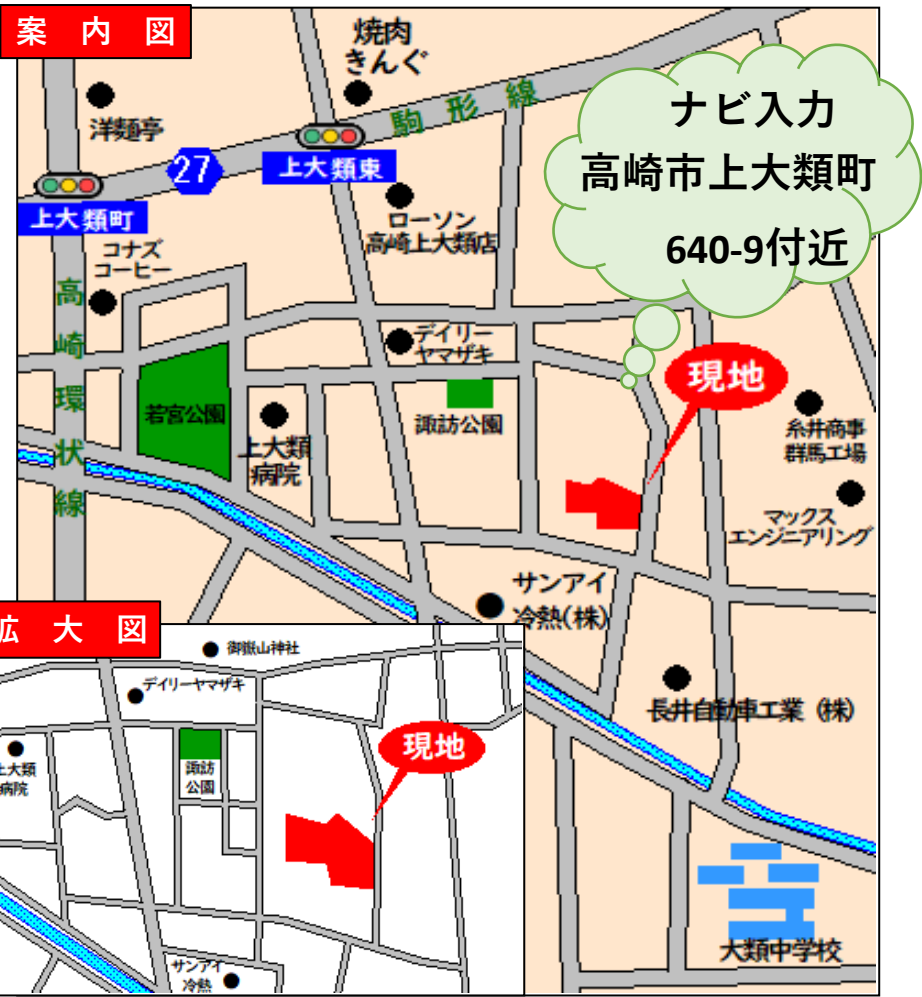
案 内 図

焼肉
きんぐ

洋麺亭

駒 形 線

ナビ入力
高崎市上大類町
640-9付近

27

上大類東

上大類町

ローソン
高崎上大類店

コナズ
コーヒー

高
崎
環
状
線

デイリー
ヤマザキ

若宮公園

上大類
病院

諏訪公園

現地

糸井商事
群馬工場

マックス
エンジニアリング

サンアイ
冷熱(株)

長井自動車工業(株)

大類中学校

拡 大 図

御嶽山神社

デイリーヤマザキ

上大類
病院

諏訪
公園

現地

サンアイ
冷熱